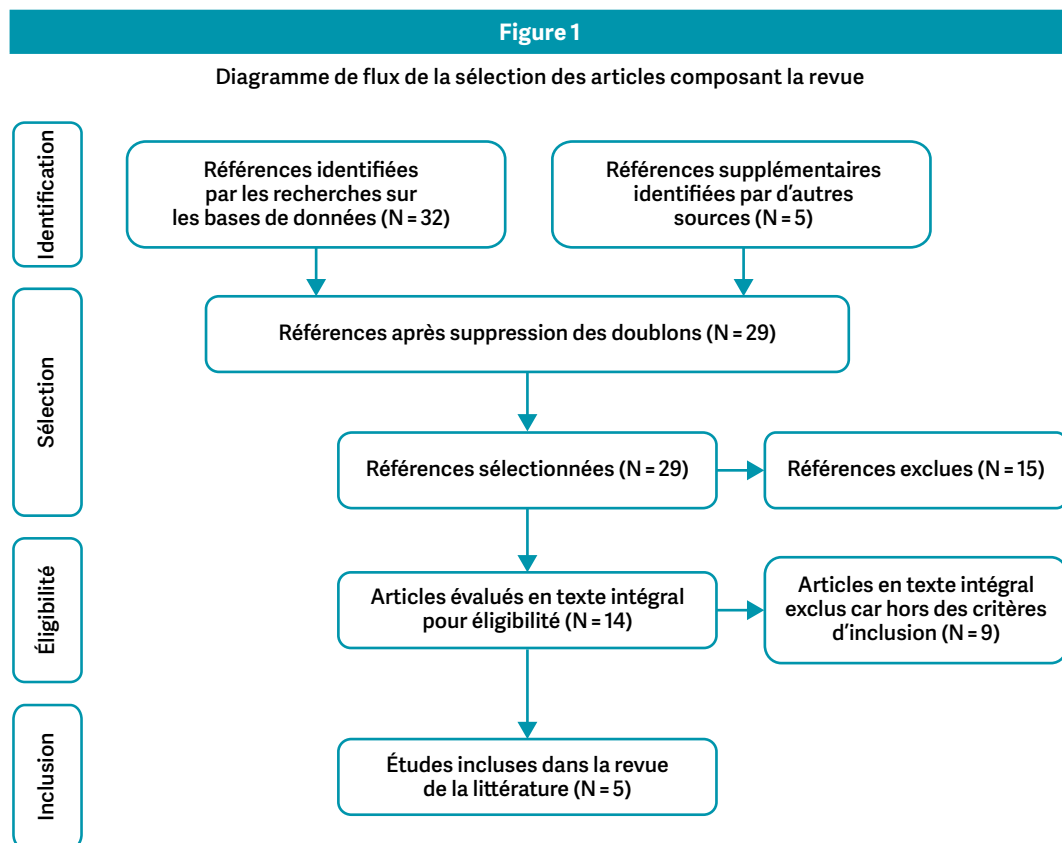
Figure 1

Diagramme de flux de la sélection des articles composant la revue

Identification

Références identifiées par les recherches sur les bases de données (N = 32)

Références supplémentaires identifiées par d'autres sources (N = 5)

Sélection

Références après suppression des doublons (N = 29)

Références sélectionnées (N = 29)

Références exclues (N = 15)

Éligibilité

Articles évalués en texte intégral pour éligibilité (N = 14)

Articles en texte intégral exclus car hors des critères d'inclusion (N = 9)

Inclusion

Études incluses dans la revue de la littérature (N = 5)